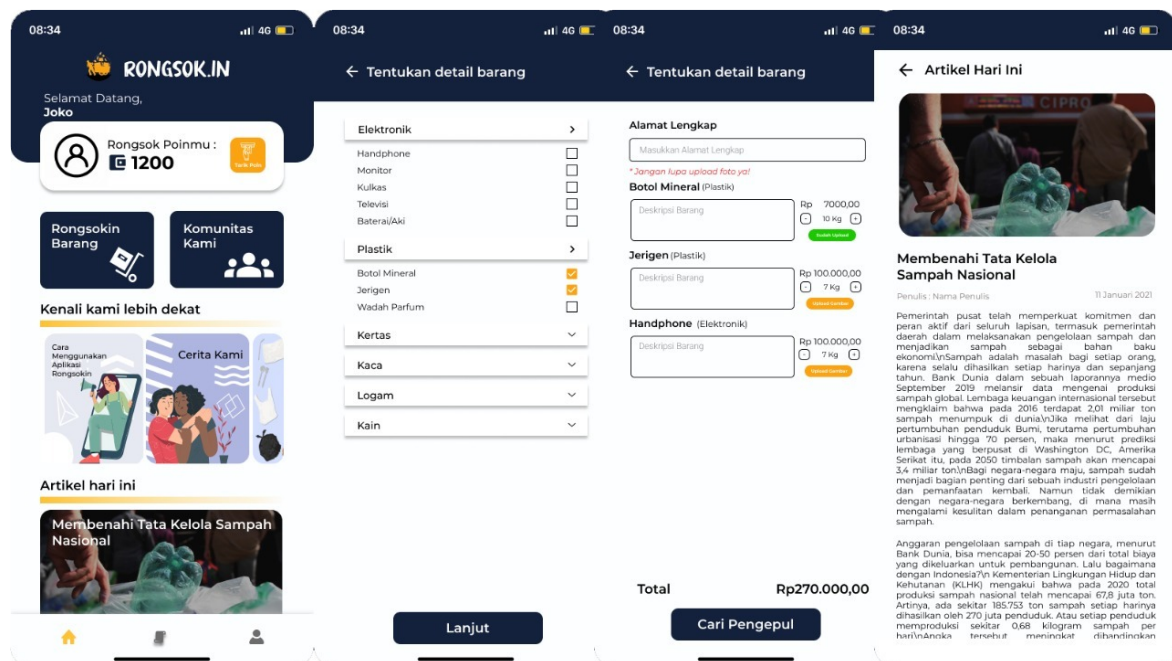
08:34 4G

RONGSOK.IN

Selamat Datang,
Joko

Rongsok Poinmu :
1200

Tarik Poin

Rongsokin Barang

Komunitas Kami

Kenali kami lebih dekat

Cara Menggunakan Aplikasi Rongsokin

Cerita Kami

Artikel hari ini

Membenahi Tata Kelola Sampah Nasional

08:34 4G

← Tentukan detail barang

Elektronik >
Handphone
Monitor
Kulkas
Televisi
Baterai/Aki

Plastik >
Botol Mineral
Jerigen
Wadah Parfum

Kertas
Kaca
Logam
Kain

Lanjut

08:34 4G

← Tentukan detail barang

Alamat Lengkap
Masukkan Alamat Lengkap
*Jangan lupa upload foto ya!

Botol Mineral (Plastik)
Deskripsi Barang
Rp 7000,00
10 Kg
Sudah Upload

Jerigen (Plastik)
Deskripsi Barang
Rp 100.000,00
7 Kg
Upload Gambar

Handphone (Elektronik)
Deskripsi Barang
Rp 100.000,00
7 Kg
Upload Gambar

Total Rp270.000,00

Cari Pengepul

08:34 4G

← Artikel Hari Ini

CIPRO

Membenahi Tata Kelola Sampah Nasional

Penulis : Nama Penulis 11 Januari 2021

Pemerintah pusat telah memperkuat komitmen dan peran aktif dari seluruh lapisan, termasuk pemerintah daerah dalam melaksanakan pengelolaan sampah dan menjadikan sampah sebagai bahan baku ekonomi\nSampah adalah masalah bagi setiap orang, karena selalu dihasilkan setiap harinya dan sepanjang tahun. Bank Dunia dalam sebuah laporannya medio September 2019 melansir data mengenai produksi sampah global. Lembaga keuangan internasional tersebut mengklaim bahwa pada 2016 terdapat 2,01 miliar ton sampah menumpuk di dunia\nJika melihat dari laju pertumbuhan penduduk Bumi, terutama pertumbuhan urbanisasi hingga 70 persen, maka menurut prediksi lembaga yang berpusat di Washington DC, Amerika Serikat itu, pada 2050 timbalan sampah akan mencapai 3,4 miliar ton.\nBagi negara-negara maju, sampah sudah menjadi bagian penting dari sebuah industri pengelolaan dan pemanfaatan kembali. Namun tidak demikian dengan negara-negara berkembang, di mana masih mengalami kesulitan dalam penanganan permasalahan sampah.

Anggaran pengelolaan sampah di tiap negara, menurut Bank Dunia, bisa mencapai 20-50 persen dari total biaya yang dikeluarkan untuk pembangunan. Lalu bagaimana dengan Indonesia?\n Kementerian Lingkungan Hidup dan Kehutanan (KLHK) mengakui bahwa pada 2020 total produksi sampah nasional telah mencapai 67,8 juta ton. Artinya, ada sekitar 185.753 ton sampah setiap harinya dihasilkan oleh 270 juta penduduk. Atau setiap penduduk memproduksi sekitar 0,68 kilogram sampah per hari\nAngka tersebut meningkat dibandingkan